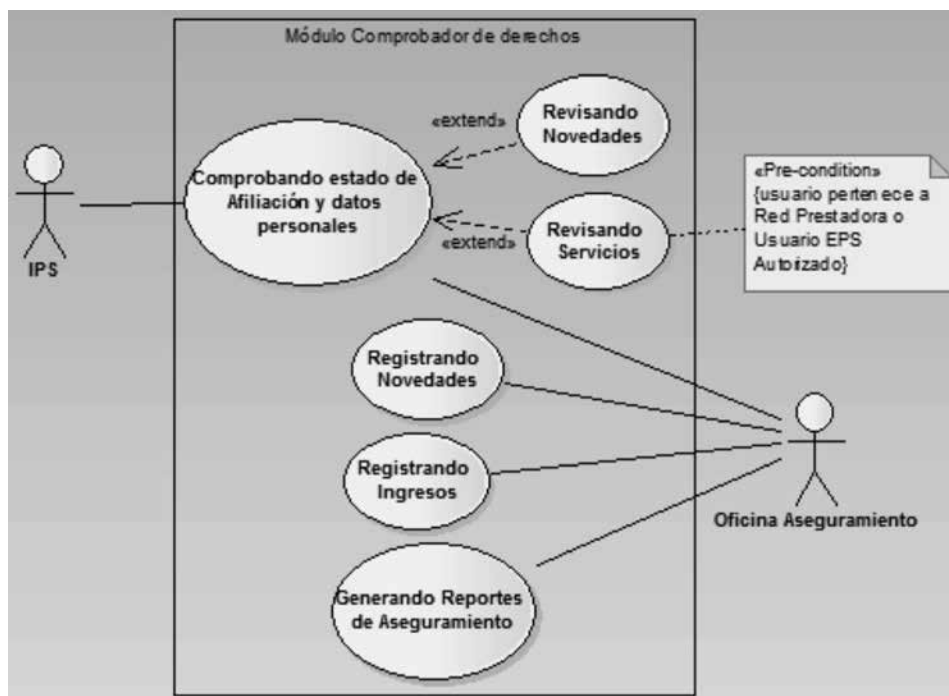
Módulo Comprobador de derechos

IPS

Comprobando estado de Afiliación y datos personales

«extend»

Revisando Novedades

«extend»

Revisando Servicios

«Pre-condition» {usuario pertenece a Red Prestadora o Usuario EPS Autoizado}

Registrando Novedades

Registrando Ingresos

Generando Reportes de Aseguramiento

Oficina Aseguramiento